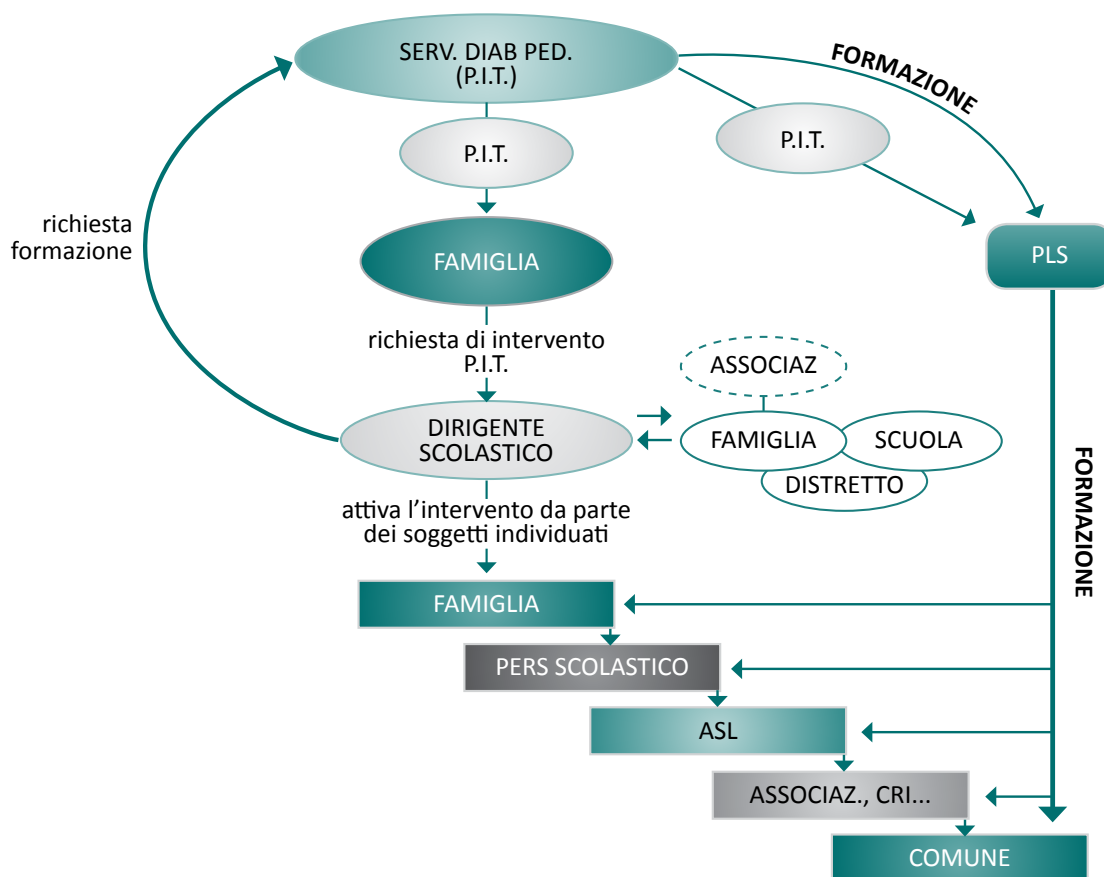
SERV. DIAB PED. (P.I.T.)

FORMAZIONE

P.I.T.

P.I.T.

richiesta formazione

FAMIGLIA

PLS

richiesta di intervento P.I.T.

ASSOCIAZ

DIRIGENTE SCOLASTICO

FAMIGLIA

SCUOLA

DISTRETTO

FORMAZIONE

attiva l'intervento da parte dei soggetti individuati

FAMIGLIA

PERS SCOLASTICO

ASL

ASSOCIAZ., CRI...

COMUNE